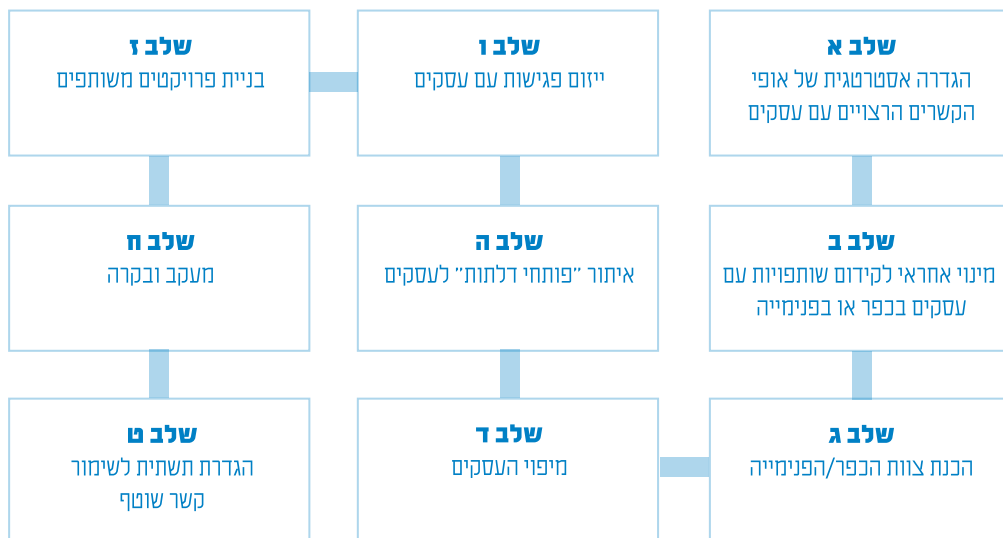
שלב א
הגדרה אסטרטגית של אופי הקשרים הרצויים עם עסקים

שלב ב
מינוי אחראי לקידום שותפויות עם עסקים בכפר או בפנימייה

שלב ג
הכנת צוות הכפר/הפנימייה

שלב ד
מיפוי העסקים

שלב ה
איתור "פותחי דלתות" לעסקים

שלב ו
ייזום פגישות עם עסקים

שלב ז
בניית פרויקטים משותפים

שלב ח
מעקב ובקרה

שלב ט
הגדרת תשתית לשימור קשר שוטף